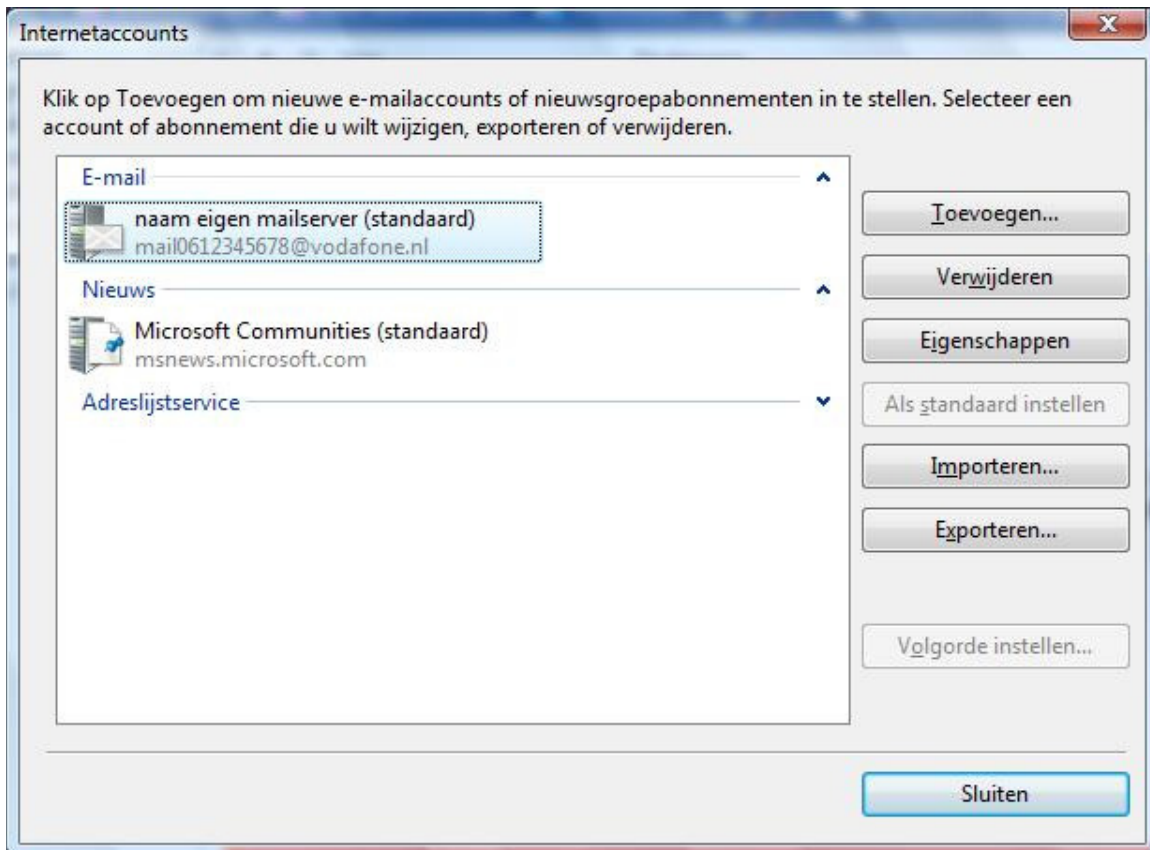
Internetaccounts

Klik op Toevoegen om nieuwe e-mailaccounts of nieuwsgroepabonnementen in te stellen. Selecteer een account of abonnement die u wilt wijzigen, exporteren of verwijderen.

E-mail

naam eigen mailserver (standaard)
mail0612345678@vodafone.nl

Nieuws

Microsoft Communities (standaard)
msnews.microsoft.com

Adreslijstservice

Toevoegen...

Verwijderen

Eigenschappen

Als standaard instellen

Importeren...

Exporteren...

Volgorde instellen...

Sluiten